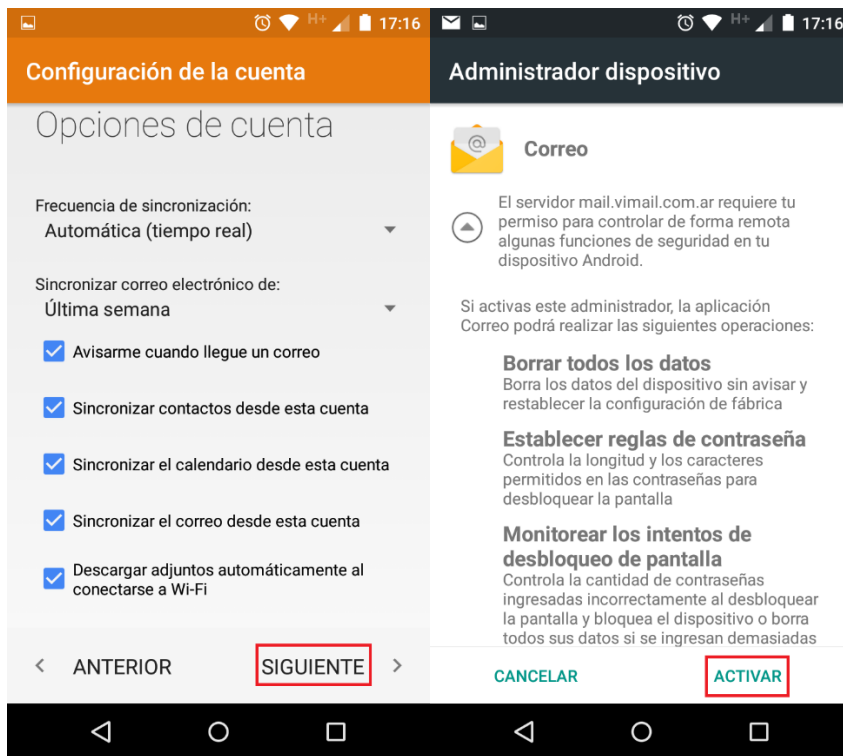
H+ 17:16

Configuración de la cuenta

Opciones de cuenta

Frecuencia de sincronización:
Automática (tiempo real)

Sincronizar correo electrónico de:
Última semana

Avisarme cuando llegue un correo

Sincronizar contactos desde esta cuenta

Sincronizar el calendario desde esta cuenta

Sincronizar el correo desde esta cuenta

Descargar adjuntos automáticamente al conectarse a Wi-Fi

‹ ANTERIOR SIGUIENTE ›

H+ 17:16

Administrador dispositivo

Correo

El servidor mail.vimail.com.ar requiere tu permiso para controlar de forma remota algunas funciones de seguridad en tu dispositivo Android.

Si activas este administrador, la aplicación Correo podrá realizar las siguientes operaciones:

Borrar todos los datos
Borra los datos del dispositivo sin avisar y restablecer la configuración de fábrica

Establecer reglas de contraseña
Controla la longitud y los caracteres permitidos en las contraseñas para desbloquear la pantalla

Monitorear los intentos de desbloqueo de pantalla
Controla la cantidad de contraseñas ingresadas incorrectamente al desbloquear la pantalla y bloquea el dispositivo o borra todos sus datos si se ingresan demasiadas

CANCELAR ACTIVAR